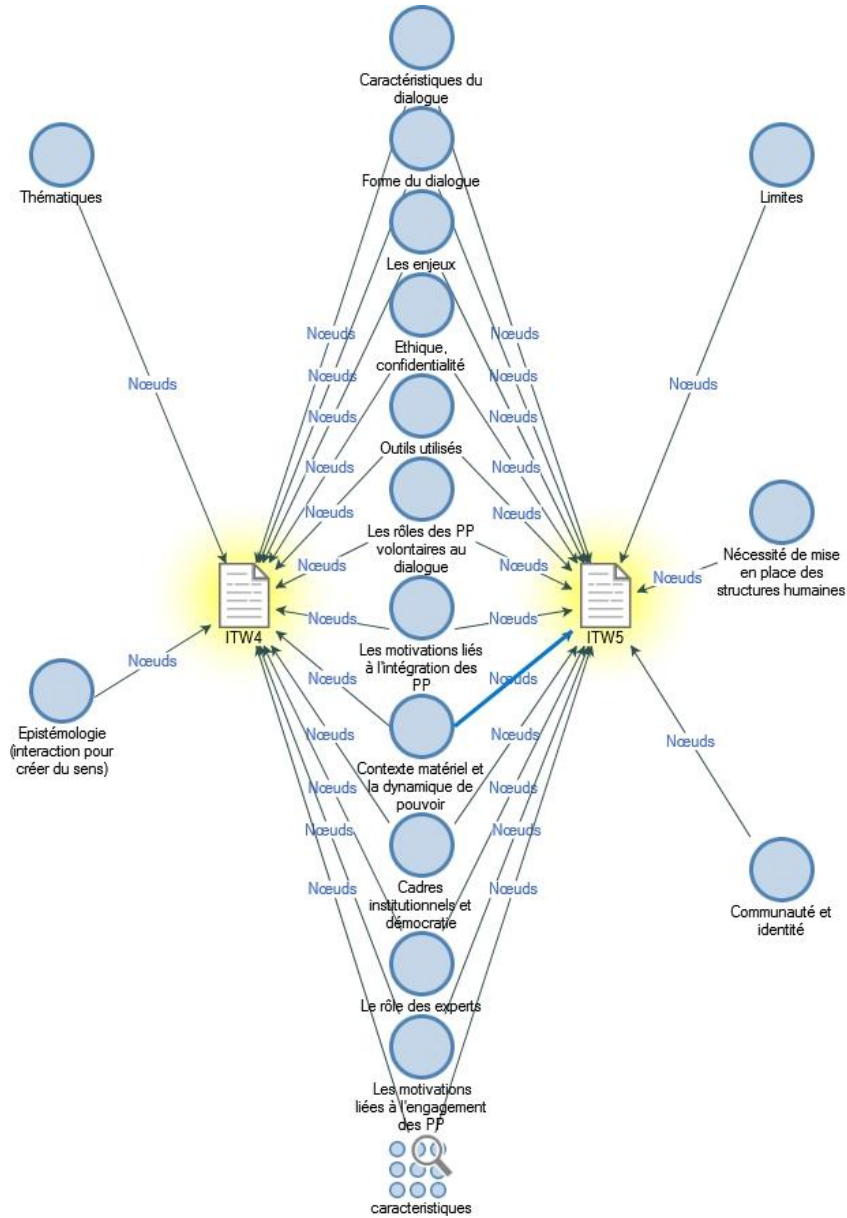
Caractéristiques du dialogue

Thématiques

Forme du dialogue

Limites

Les enjeux

Nœuds

Nœuds

Ethique, confidentialité

Nœuds

Nœuds

Nœuds

Nœuds

Nœuds

Nœuds

Outils utilisés

Nœuds

Nœuds

Nœuds

Les rôles des PP volontaires au dialogue

Nœuds

Nécessité de mise en place des structures humaines

Nœuds

Nœuds

Nœuds

ITW4

ITW5

Nœuds

Nœuds

Nœuds

Les motivations liés à l'intégration des PP

Nœuds

Nœuds

Epistémologie (interaction pour créer du sens)

Nœuds

Contexte matériel et la dynamique de pouvoir

Nœuds

Nœuds

Nœuds

Nœuds

Nœuds

Nœuds

Nœuds

Cadres institutionnels et démocratie

Nœuds

Nœuds

Communauté et identité

Le rôle des experts

Les motivations liées à l'engagement des PP

caracteristiques